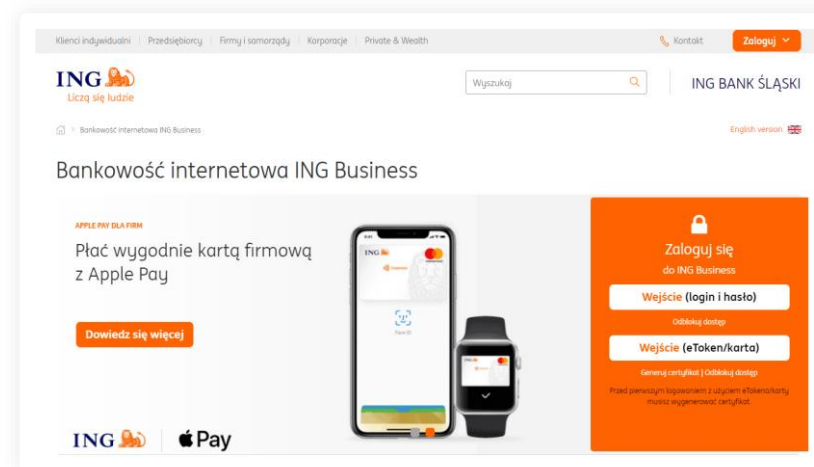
Klienci indywidualni | Przedsiębiorcy | Firmy i samorządy | Korporacje | Private & Wealth

Kontakt

Zaloguj

ING
Liczą się ludzie

Wyszukaj

ING BANK ŚLĄSKI

> Bankowość internetowa ING Business

English version

Bankowość internetowa ING Business

APPLE PAY DLA FIRM

Płać wygodnie kartą firmową z Apple Pay

Dowiedz się więcej

ING

Pay

Zaloguj się
do ING Business

Wejście (login i hasło)

Odblokuj dostęp

Wejście (eToken/karta)

Generuj certyfikat | Odblokuj dostęp

Przed pierwszym logowaniem z użyciem eTokena/karty musisz wygenerować certyfikat.